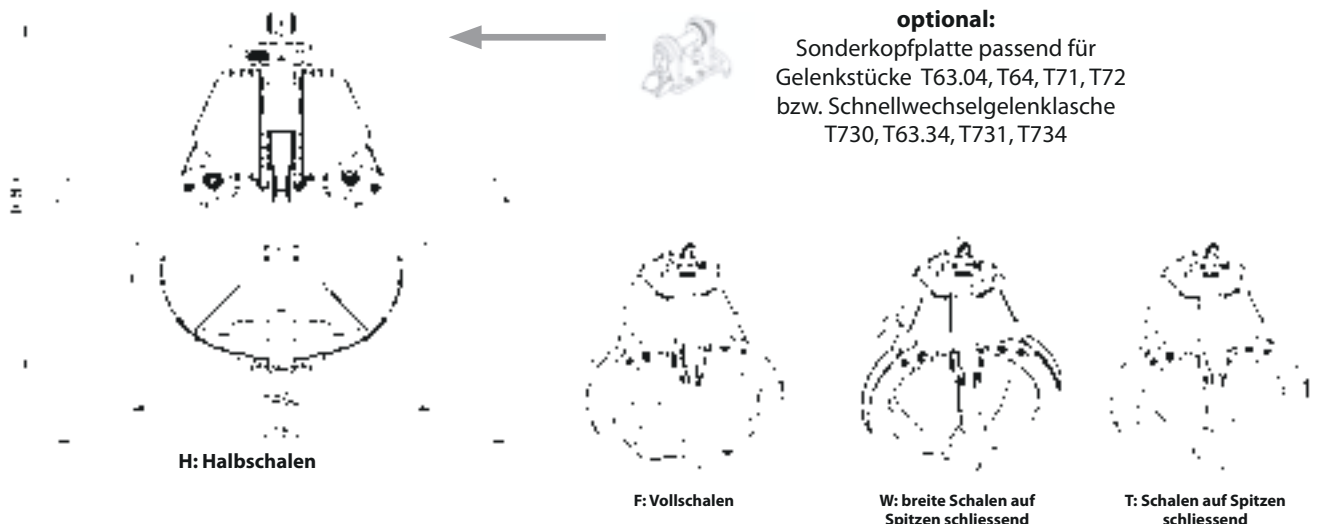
optional:
Sonderkopfplatte passend für Gelenkstücke T63.04, T64, T71, T72 bzw. Schnellwechselgelenklasche T730, T63.34, T731, T734

H: Halbschalen

F: Vollschalen

W: breite Schalen auf Spitzen schliessend

T: Schalen auf Spitzen schliessend